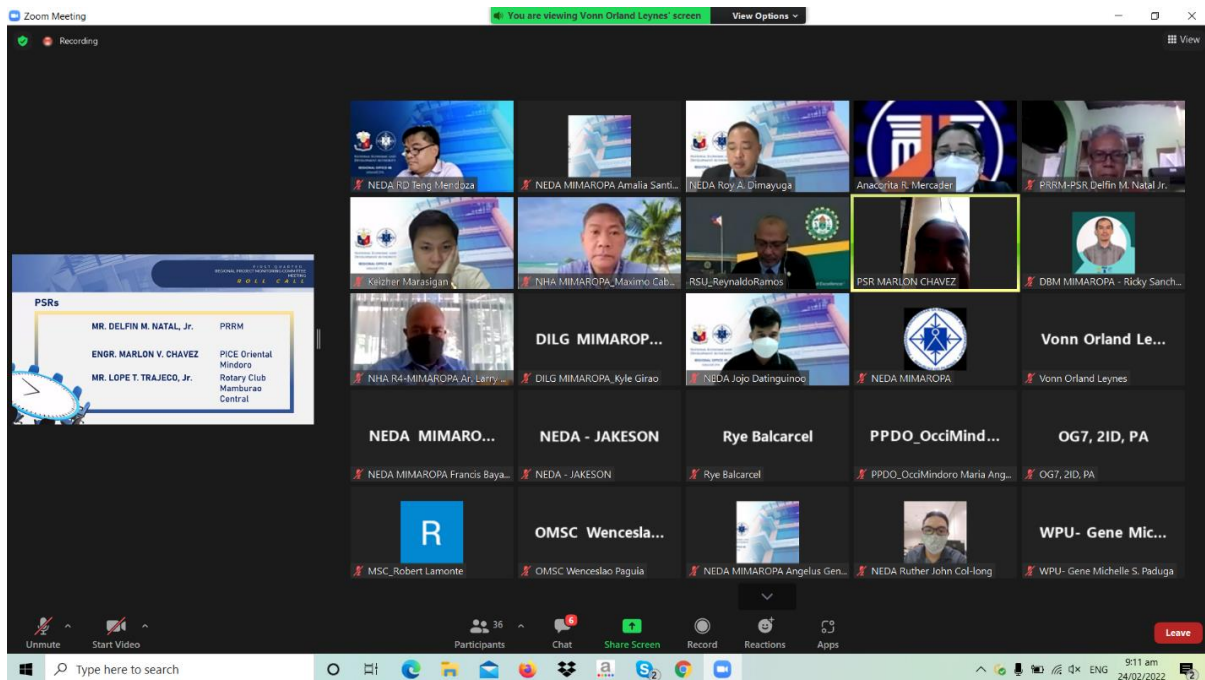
Zoom Meeting

You are viewing Vonn Orland Leynes' screen View Options

Recording

View

FIRST QUARTER REGIONAL PROJECT MONITORING COMMITTEE MEETING
ROLL CALL

PSRs

| MR. DELFIN M. NATAL, Jr. | PRRM |
|---|---|
| ENGR. MARLON V. CHAVEZ | PICE Oriental Mindoro |
| MR. LOPE T. TRAJECO, Jr. | Rotary Club Mamburao Central |

NEDA RD Teng Mendoza
NEDA MIMAROPA Amalia Santi...
NEDA Roy A. Dimayuga
Anacorita R. Mercader
PRRM-PSR Delfin M. Natal Jr.
Keizher Marasigan
NHA MIMAROPA_Maximo Cab...
RSU_ReynaldoRamos
PSR MARLON CHAVEZ
DBM MIMAROPA - Ricky Sanch...
NHA R4-MIMAROPA Ar. Larry ...
DILG MIMAROP...
DILG MIMAROPA_Kyle Girao
NEDA Jojo Datinguinoo
NEDA MIMAROPA
Vonn Orland Le...
Vonn Orland Leynes
NEDA MIMARO...
NEDA MIMAROPA Francis Baya...
NEDA - JAKESON
NEDA - JAKESON
Rye Balcarcel
Rye Balcarcel
PPDO_OcciMind...
PPDO_OcciMindoro Maria Ang...
OG7, 2ID, PA
OG7, 2ID, PA
R
MSC_Robert Lamonte
OMSC Wencesla...
OMSC Wenceslao Paguia
NEDA MIMAROPA Angelus Gen...
NEDA Ruther John Col-long
WPU- Gene Mic...
WPU- Gene Michelle S. Paduga

Unmute
Start Video
36
Participants
6
Chat
Share Screen
Record
Reactions
Apps
Leave

Type here to search
ENG
9:11 am
24/02/2022